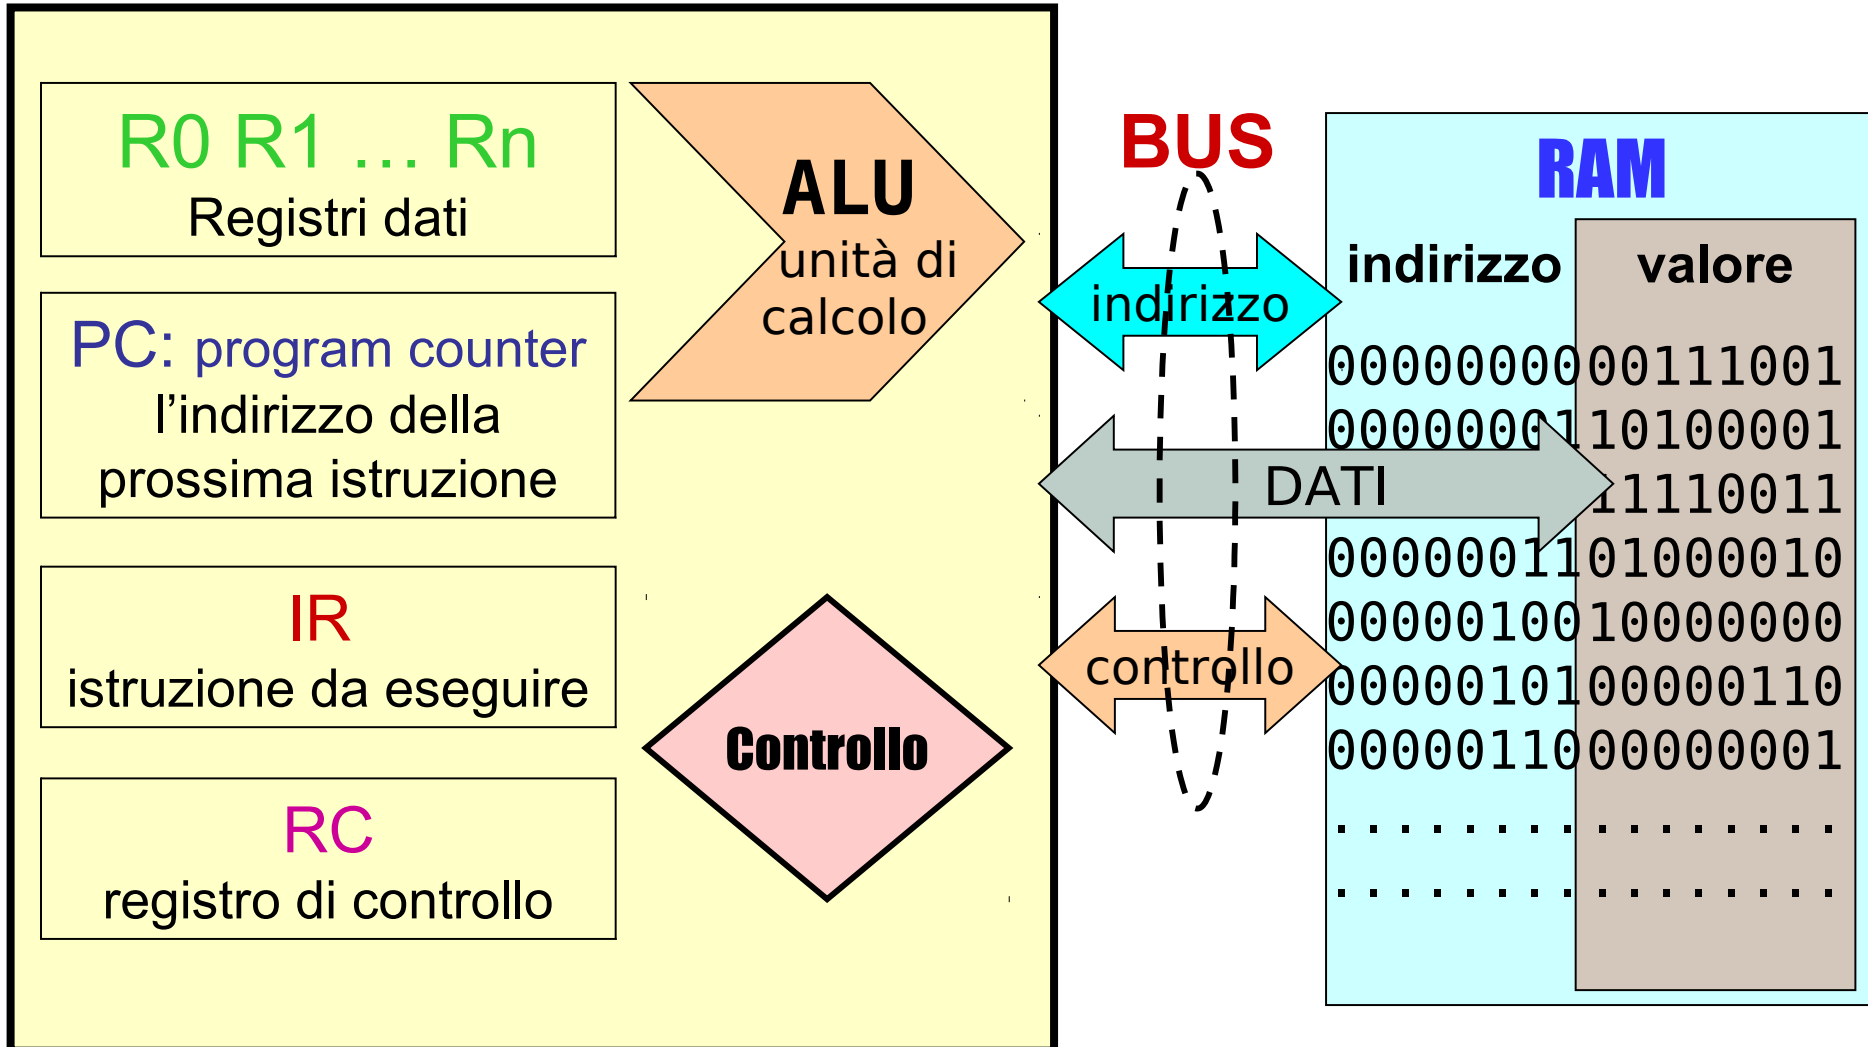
R0 R1 … Rn
Registri dati

PC: program counter
l'indirizzo della prossima istruzione

IR
istruzione da eseguire

RC
registro di controllo

ALU
unità di calcolo

Controllo

BUS

indirizzo

DATI

controllo

RAM

| indirizzo | valore |
|---|---|
| 00000000 | 00111001 |
| 00000001 | 10100001 |
| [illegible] | 11110011 |
| 00000011 | 01000010 |
| 00000100 | 10000000 |
| 00000101 | 00000110 |
| 00000110 | 00000001 |
| ........ | ........ |
| ........ | ........ |